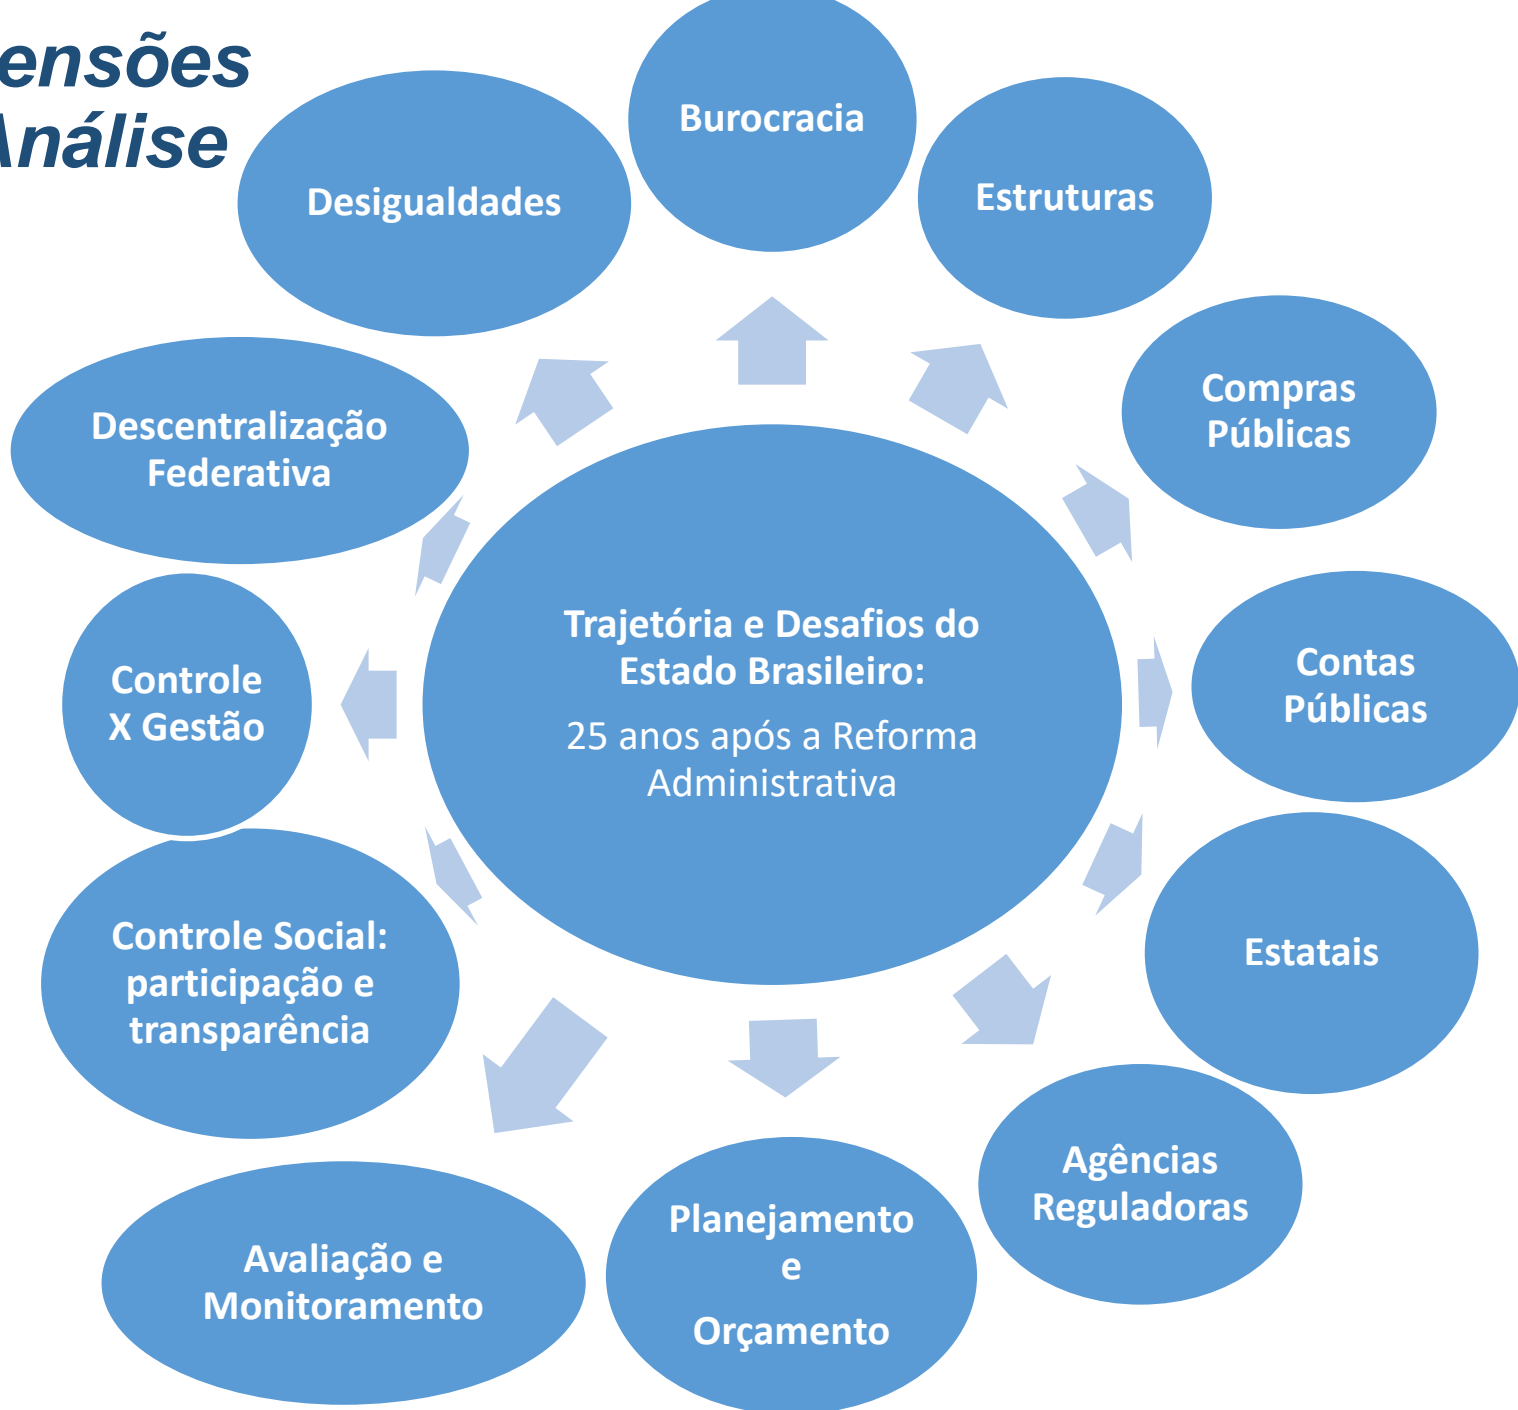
ensões
Análise

Burocracia

Desigualdades

Estruturas

Compras Públicas

Descentralização Federativa

Trajetória e Desafios do Estado Brasileiro:
25 anos após a Reforma Administrativa

Controle X Gestão

Contas Públicas

Estatais

Controle Social: participação e transparência

Agências Reguladoras

Avaliação e Monitoramento

Planejamento e Orçamento